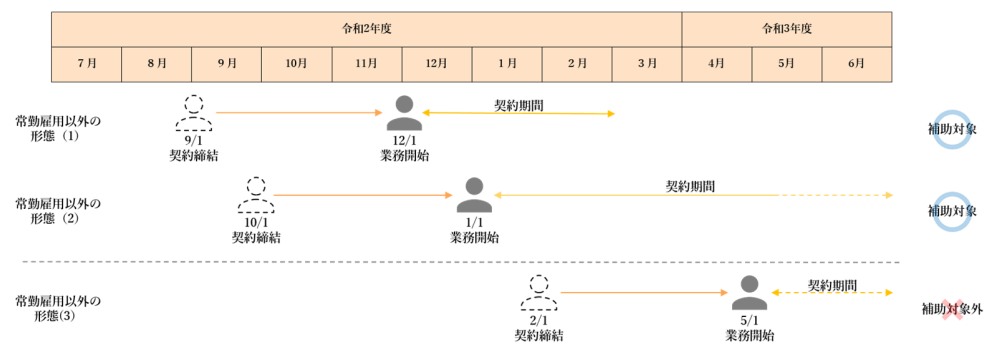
| 令和2年度 | | | | | | | | | 令和3年度 | | |
|---|---|---|---|---|---|---|---|---|---|---|---|
| 7月 | 8月 | 9月 | 10月 | 11月 | 12月 | 1月 | 2月 | 3月 | 4月 | 5月 | 6月 |

常勤雇用以外の形態（1）

9/1
契約締結

12/1
業務開始

契約期間

補助対象

常勤雇用以外の形態（2）

10/1
契約締結

1/1
業務開始

契約期間

補助対象

常勤雇用以外の形態(3)

2/1
契約締結

5/1
業務開始

契約期間

補助対象外